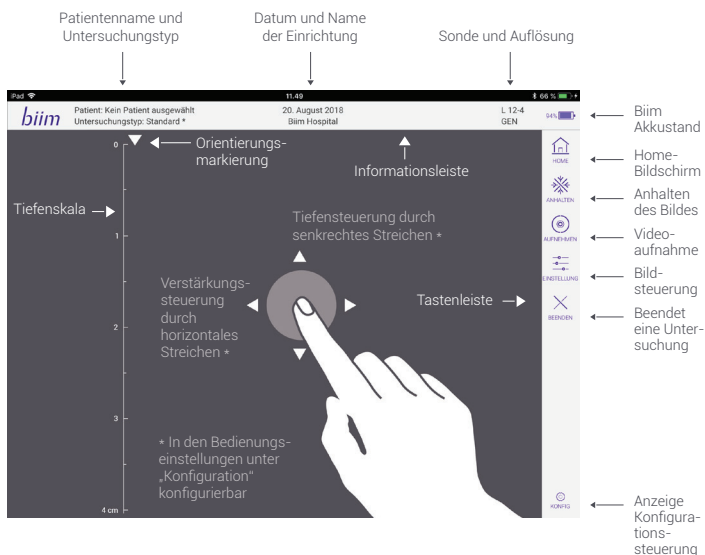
Patientenname und Untersuchungstyp

Datum und Name der Einrichtung

Sonde und Auflösung

iPad

11:49

66 %

biim

Patient: Kein Patient ausgewählt
Untersuchungstyp: Standard *

20. August 2018
Biim Hospital

L 12-4
GEN

94%

Biim Akkustand

0

Orientierungsmarkierung

Informationsleiste

HOME

Home-Bildschirm

Tiefenskala

ANHALTEN

Anhalten des Bildes

Tiefensteuerung durch senkrechtes Streichen *

1

AUFNEHMEN

Videoaufnahme

EINSTELLUNG

Bildsteuerung

Verstärkungssteuerung durch horizontales Streichen *

Tastenleiste

2

BEENDEN

Beendet eine Untersuchung

3

* In den Bedienungseinstellungen unter „Konfiguration" konfigurierbar

4 cm

KONFIG

Anzeige Konfigurationssteuerung